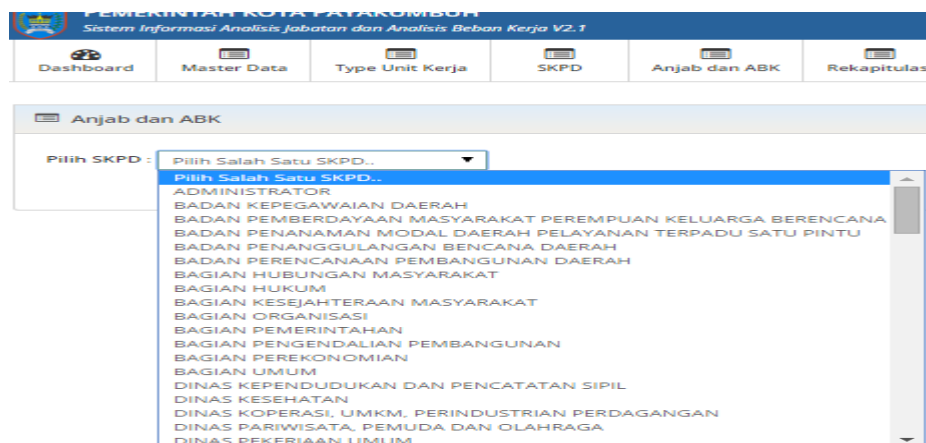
PEMERINTAH KOTA PAYAKUMBUH
Sistem Informasi Analisis Jabatan dan Analisis Beban Kerja V2.1

Dashboard
Master Data
Type Unit Kerja
SKPD
Anjab dan ABK
Rekapitulas

Anjab dan ABK

Pilih SKPD : Pilih Salah Satu SKPD..

Pilih Salah Satu SKPD..
ADMINISTRATOR
BADAN KEPEGAWAIAN DAERAH
BADAN PEMBERDAYAAN MASYARAKAT PEREMPUAN KELUARGA BERENCANA
BADAN PENANAMAN MODAL DAERAH PELAYANAN TERPADU SATU PINTU
BADAN PENANGGULANGAN BENCANA DAERAH
BADAN PERENCANAAN PEMBANGUNAN DAERAH
BAGIAN HUBUNGAN MASYARAKAT
BAGIAN HUKUM
BAGIAN KESEJAHTERAAN MASYARAKAT
BAGIAN ORGANISASI
BAGIAN PEMERINTAHAN
BAGIAN PENGENDALIAN PEMBANGUNAN
BAGIAN PEREKONOMIAN
BAGIAN UMUM
DINAS KEPENDUDUKAN DAN PENCATATAN SIPIL
DINAS KESEHATAN
DINAS KOPERASI, UMKM, PERINDUSTRIAN PERDAGANGAN
DINAS PARIWISATA, PEMUDA DAN OLAHRAGA
DINAS PEKERJAAN UMUM